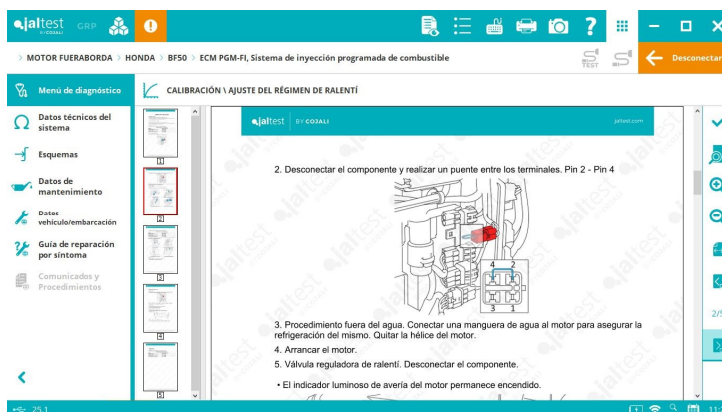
jaltest GRP
BY COJALI

MOTOR FUERABORDA > HONDA > BF50 > ECM PGM-FI, Sistema de inyección programada de combustible

TEST

Desconectar

Menú de diagnóstico

Datos técnicos del sistema

Esquemas

Datos de mantenimiento

Datos vehículo/embarcación

Guía de reparación por síntoma

Comunicados y Procedimientos

CALIBRACIÓN \ AJUSTE DEL RÉGIMEN DE RALENTÍ

1

2

3

4

5

jaltest | BY COJALI

jaltest.com

2. Desconectar el componente y realizar un puente entre los terminales. Pin 2 - Pin 4

4 2
3 1

3. Procedimiento fuera del agua. Conectar una manguera de agua al motor para asegurar la refrigeración del mismo. Quitar la hélice del motor.

4. Arrancar el motor.

5. Válvula reguladora de ralentí. Desconectar el componente.

• El indicador luminoso de avería del motor permanece encendido.

2/5

25.1